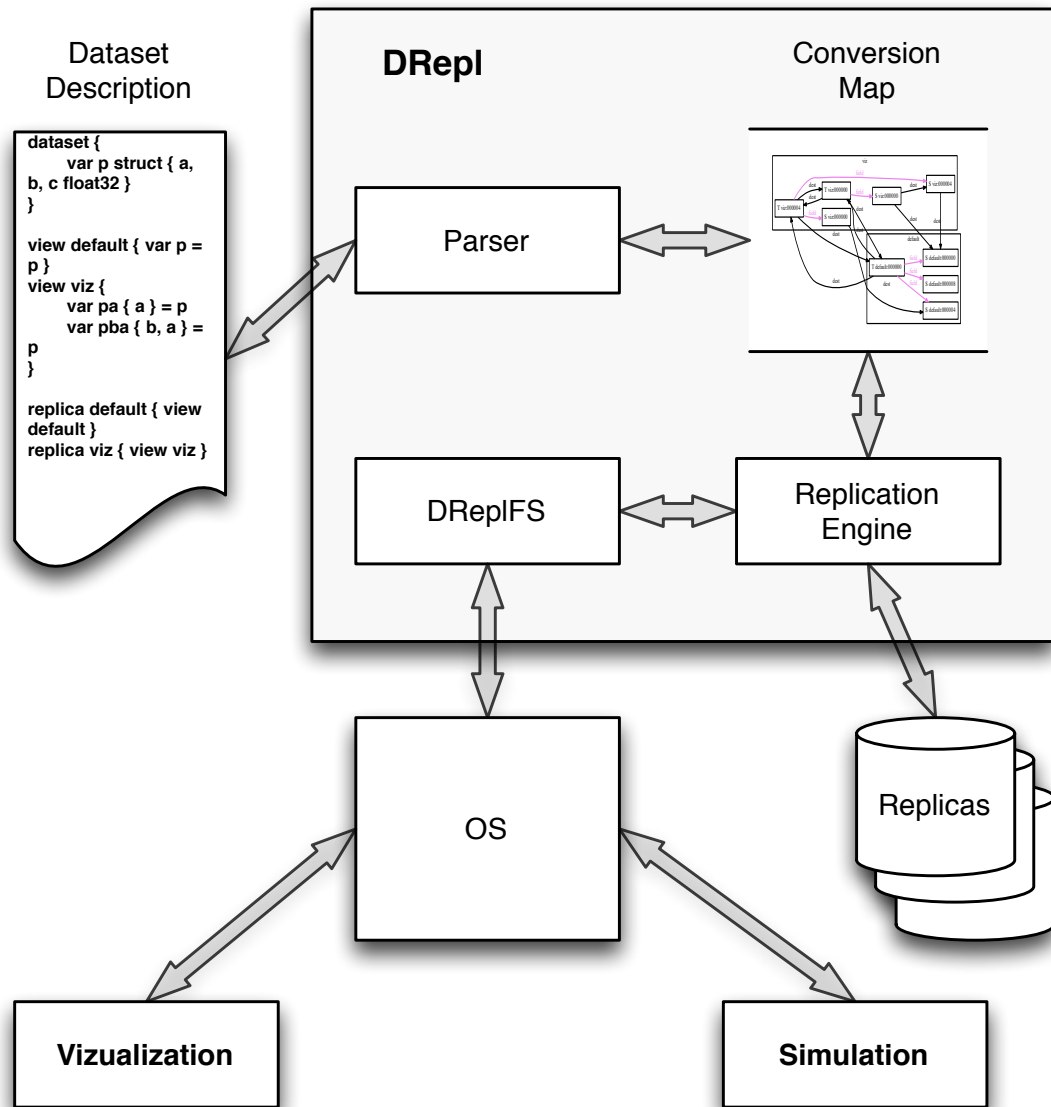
Dataset Description

dataset {
var p struct { a, b, c float32 }
}

view default { var p = p }
view viz {
var pa { a } = p
var pba { b, a } = p
}

replica default { view default }
replica viz { view viz }

DRepl

Conversion Map

Parser

DReplFS

Replication Engine

OS

Replicas

Vizualization

Simulation